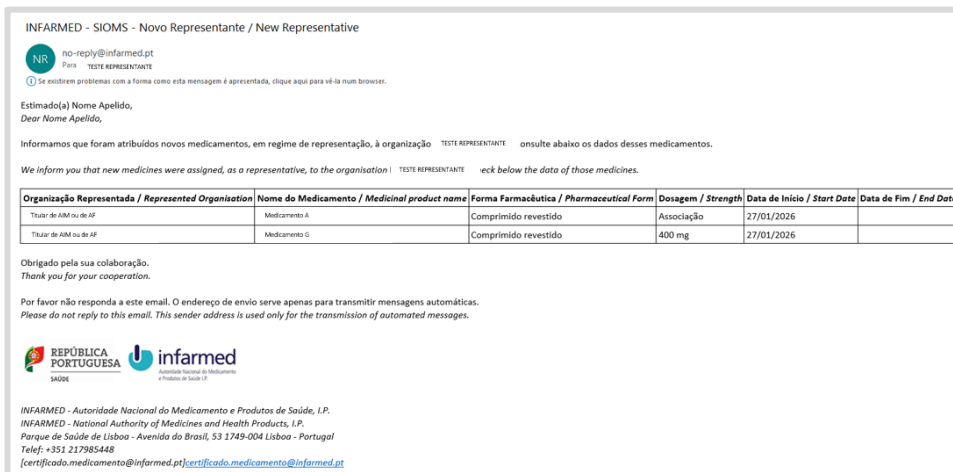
INFARMED - SIOMS - Novo Representante / New Representative

NR no-reply@infarmed.pt
Para TESTE REPRESENTANTE
Se existirem problemas com a forma como esta mensagem é apresentada, clique aqui para vê-la num browser.

Estimado(a) Nome Apelido,
Dear Nome Apelido,

Informamos que foram atribuídos novos medicamentos, em regime de representação, à organização TESTE REPRESENTANTE onsulte abaixo os dados desses medicamentos.

We inform you that new medicines were assigned, as a representative, to the organisation TESTE REPRESENTANTE eck below the data of those medicines.

| Organização Representada / Represented Organisation | Nome do Medicamento / Medicinal product name | Forma Farmacêutica / Pharmaceutical Form | Dosagem / Strength | Data de Início / Start Date | Data de Fim / End Dat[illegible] |
|---|---|---|---|---|---|
| Titular de AIM ou de AF | Medicamento A | Comprimido revestido | Associação | 27/01/2026 | |
| Titular de AIM ou de AF | Medicamento G | Comprimido revestido | 400 mg | 27/01/2026 | |

Obrigado pela sua colaboração.
Thank you for your cooperation.

Por favor não responda a este email. O endereço de envio serve apenas para transmitir mensagens automáticas.
Please do not reply to this email. This sender address is used only for the transmission of automated messages.

REPÚBLICA PORTUGUESA SAÚDE infarmed Autoridade Nacional do Medicamento e Produtos de Saúde I.P.

INFARMED - Autoridade Nacional do Medicamento e Produtos de Saúde, I.P.
INFARMED - National Authority of Medicines and Health Products, I.P.
Parque de Saúde de Lisboa - Avenida do Brasil, 53 1749-004 Lisboa - Portugal
Telef: +351 217985448
[certificado.medicamento@infarmed.pt]certificado.medicamento@infarmed.pt